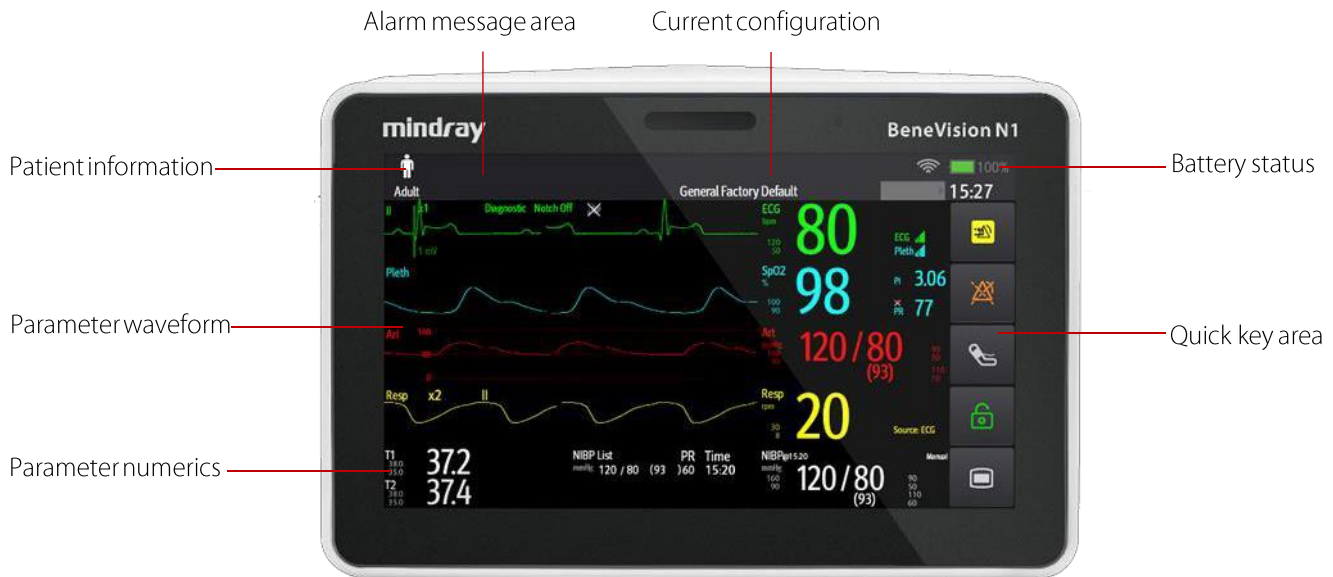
Alarm message area
Current configuration

mindray
BeneVision N1

Patient information
Battery status

100%
Adult
General Factory Default
15:27

II x1 Diagnostic Notch Off
1 mV
ECG bpm 120 50
80
ECG Pleth

Pleth
SpO2 % 100 90
98
PI 3.06
PR 77

Parameter waveform
Quick key area

Art 160 80 0
Art mmHg
120/80
(93)
90 50 110 70

Resp x2 II
Resp rpm 30 8
20
Source: ECG

Parameter numerics

T1 38.0 35.0
37.2
T2 38.0 35.0
37.4

NIBP List
mmHg 120 / 80 (93) 60 15:20
PR Time

NIBP 15:20 Manual
mmHg 160 90
120/80
(93)
90 50 110 60